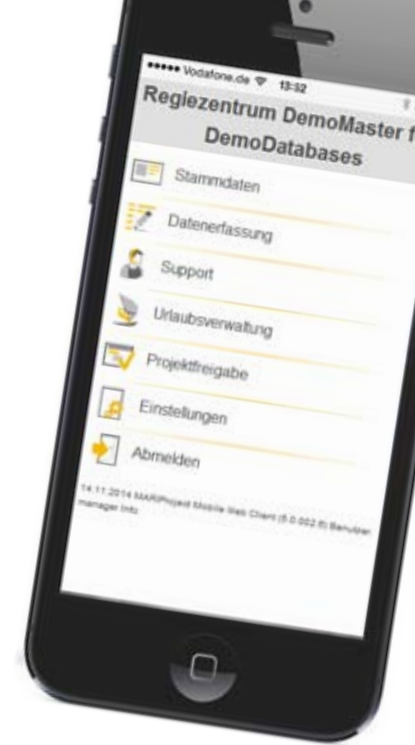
••••• Vodafone.de 13:32

Regiezentrum DemoMaster f

DemoDatabases

Stammdaten

Datenerfassung

Support

Urlaubsverwaltung

Projektfreigabe

Einstellungen

Abmelden

14.11.2014 MARIProject Mobile Web Client (5.0.002.f) Benutzer manager Info